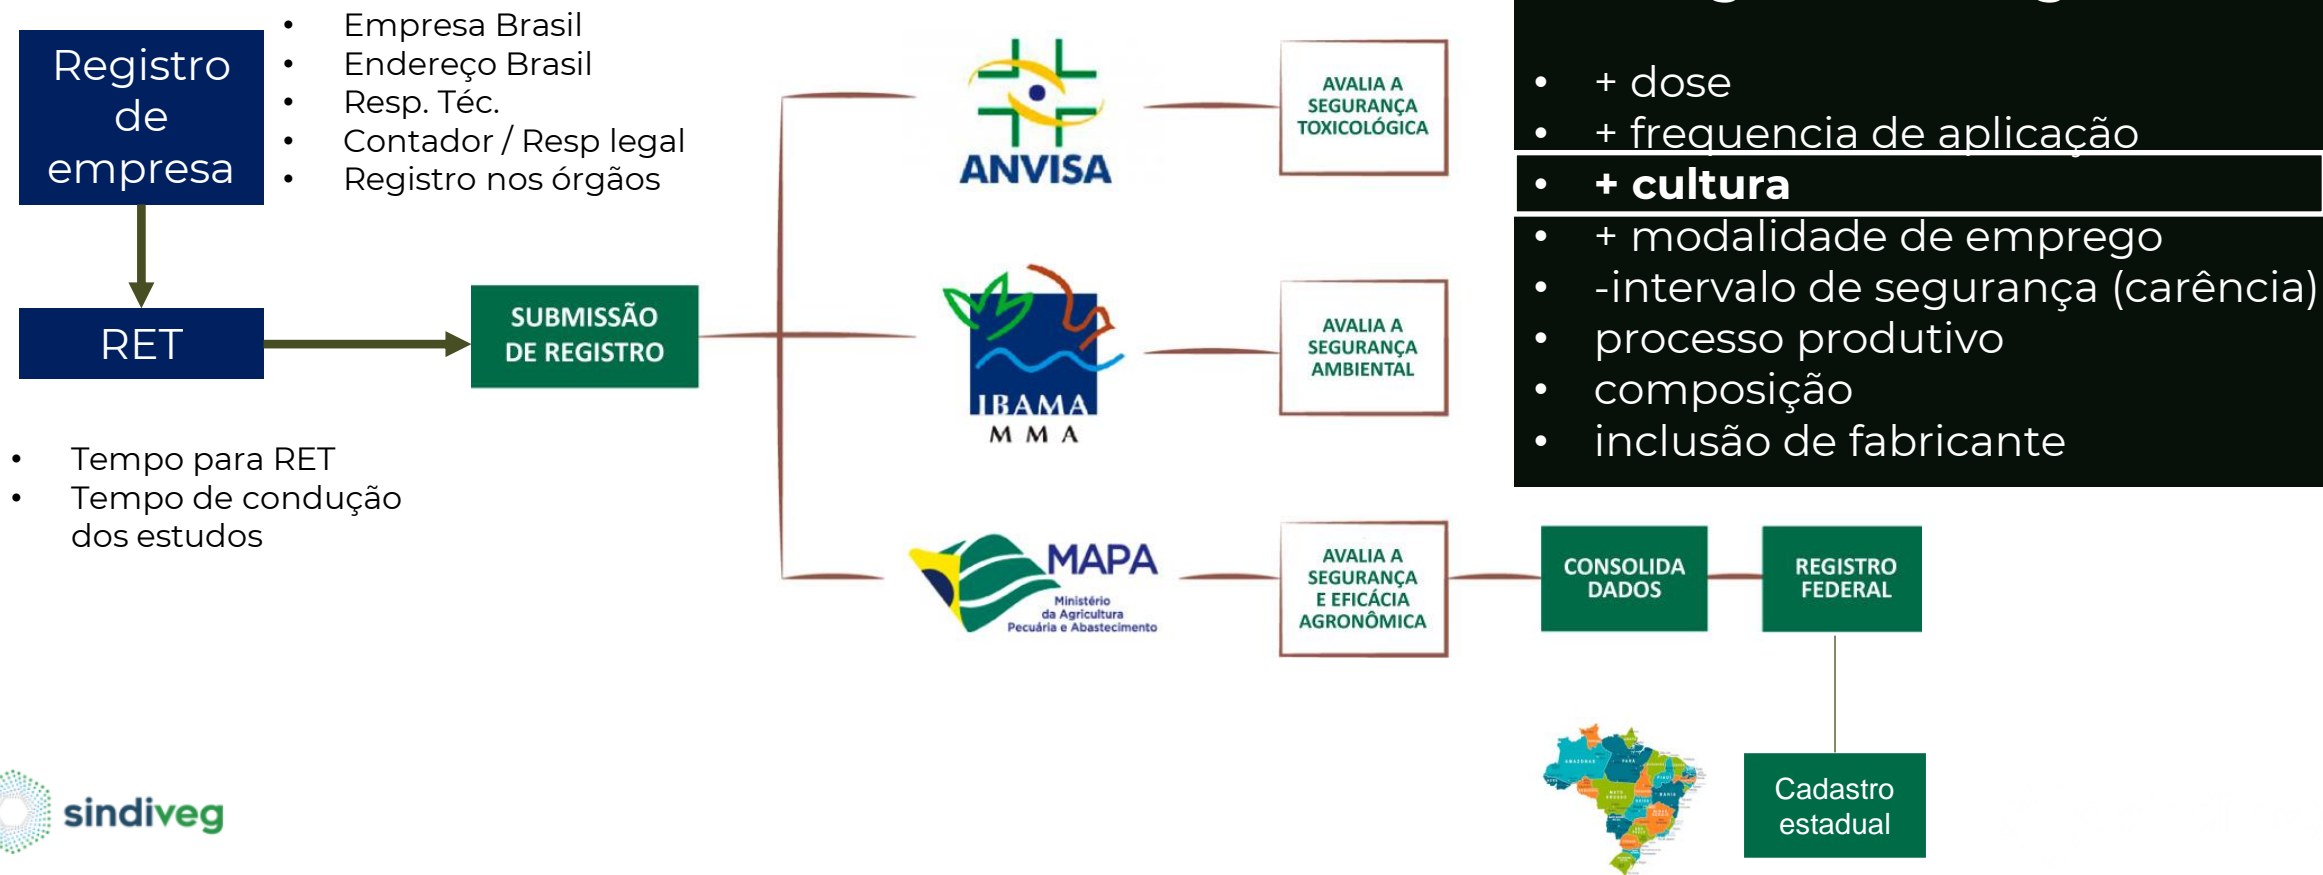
Registro de empresa

- Empresa Brasil
- Endereço Brasil
- Resp. Téc.
- Contador / Resp legal
- Registro nos órgãos

RET

- Tempo para RET
- Tempo de condução dos estudos

SUBMISSÃO DE REGISTRO

ANVISA

AVALIA A SEGURANÇA TOXICOLÓGICA

IBAMA
MMA

AVALIA A SEGURANÇA AMBIENTAL

MAPA
Ministério da Agricultura Pecuária e Abastecimento

AVALIA A SEGURANÇA E EFICÁCIA AGRONÔMICA

CONSOLIDA DADOS

REGISTRO FEDERAL

Cadastro estadual

- + dose
- + frequencia de aplicação
- + cultura
- + modalidade de emprego
- -intervalo de segurança (carência)
- processo produtivo
- composição
- inclusão de fabricante

sindiveg